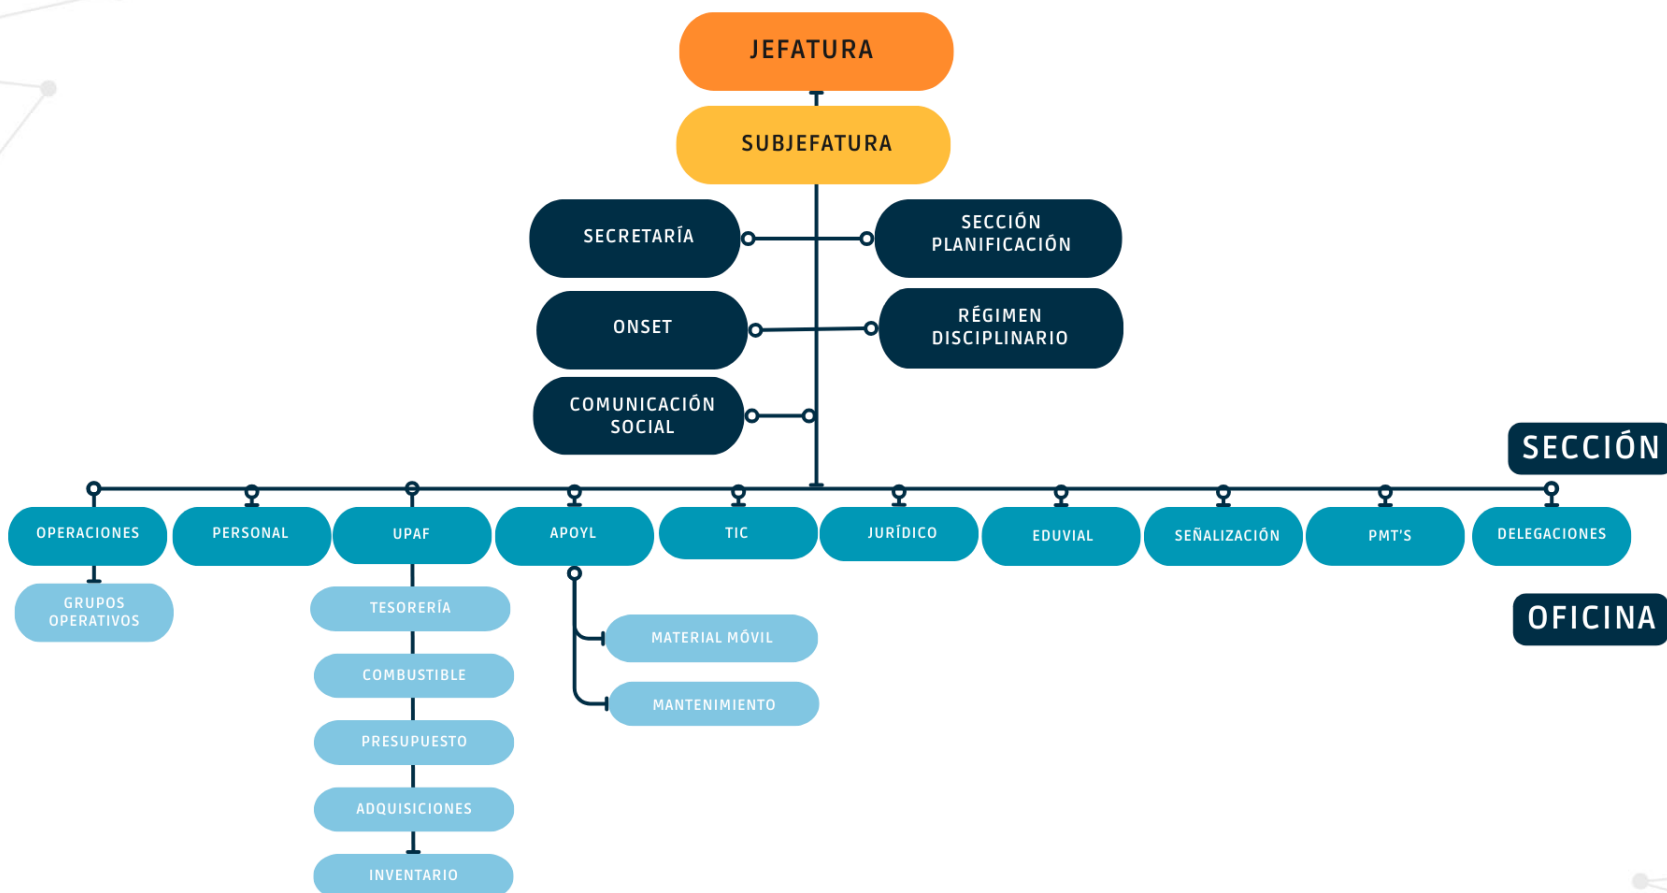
JEFATURA

SUBJEFATURA

SECRETARÍA

SECCIÓN PLANIFICACIÓN

ONSET

RÉGIMEN DISCIPLINARIO

COMUNICACIÓN SOCIAL

SECCIÓN

OPERACIONES

PERSONAL

UPAF

APOYL

TIC

JURÍDICO

EDUVIAL

SEÑALIZACIÓN

PMT'S

DELEGACIONES

GRUPOS OPERATIVOS

TESORERÍA

COMBUSTIBLE

PRESUPUESTO

ADQUISICIONES

INVENTARIO

MATERIAL MÓVIL

MANTENIMIENTO

OFICINA